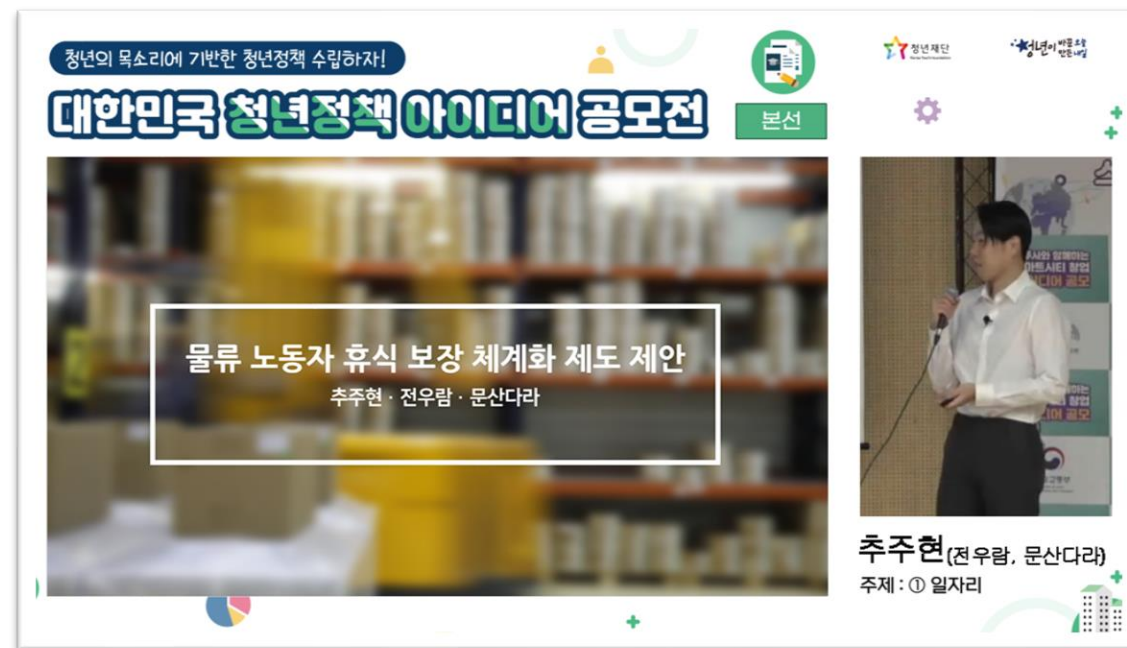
청년의 목소리에 기반한 청년정책 수립하자!

대한민국 청년정책 아이디어 공모전

본선

청년재단

청년이 바꾸는 세상

물류 노동자 휴식 보장 체계화 제도 제안

추주현 · 전우람 · 문산다라

추주현(전우람, 문산다라)

주제 : ① 일자리